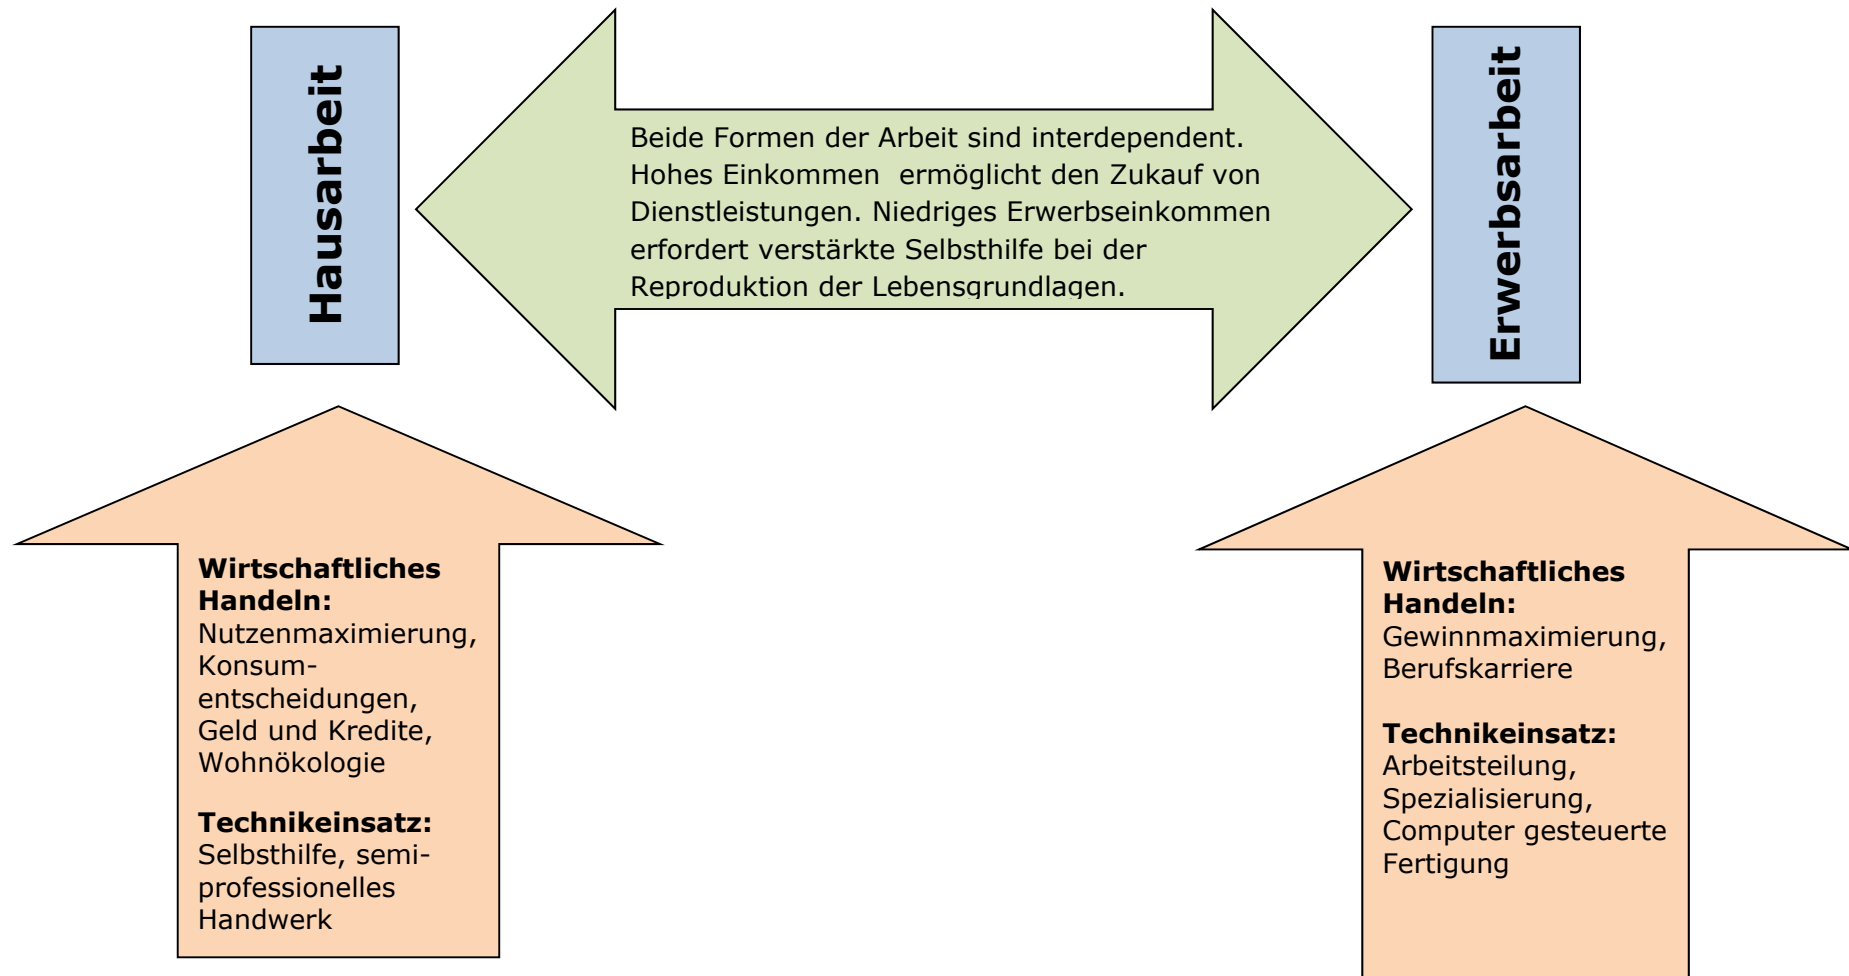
Hausarbeit

Beide Formen der Arbeit sind interdependent. Hohes Einkommen ermöglicht den Zukauf von Dienstleistungen. Niedriges Erwerbseinkommen erfordert verstärkte Selbsthilfe bei der Reproduktion der Lebensgrundlagen.

Erwerbsarbeit

**Wirtschaftliches Handeln:** Nutzenmaximierung, Konsumentscheidungen, Geld und Kredite, Wohnökologie

**Technikeinsatz:** Selbsthilfe, semiprofessionelles Handwerk

**Wirtschaftliches Handeln:** Gewinnmaximierung, Berufskarriere

**Technikeinsatz:** Arbeitsteilung, Spezialisierung, Computer gesteuerte Fertigung